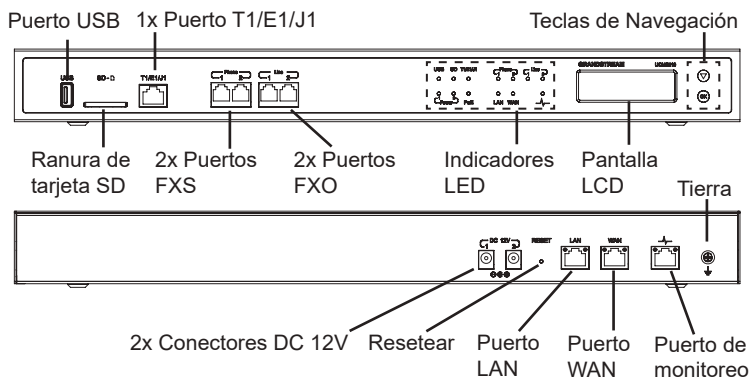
Puerto USB
1x Puerto T1/E1/J1
Teclas de Navegación
USB
SD
T1/E1/J1
Phone
1 2
Line
1 2
USB SD T1/E1/J1
Phone Line
Power PoE
LAN WAN
GRANDSTREAM
UCM6510
OK
Ranura de tarjeta SD
2x Puertos FXS
2x Puertos FXO
Indicadores LED
Pantalla LCD
Tierra
DC 12V
1 2
RESET
LAN
WAN
2x Conectores DC 12V
Resetear
Puerto LAN
Puerto WAN
Puerto de monitoreo